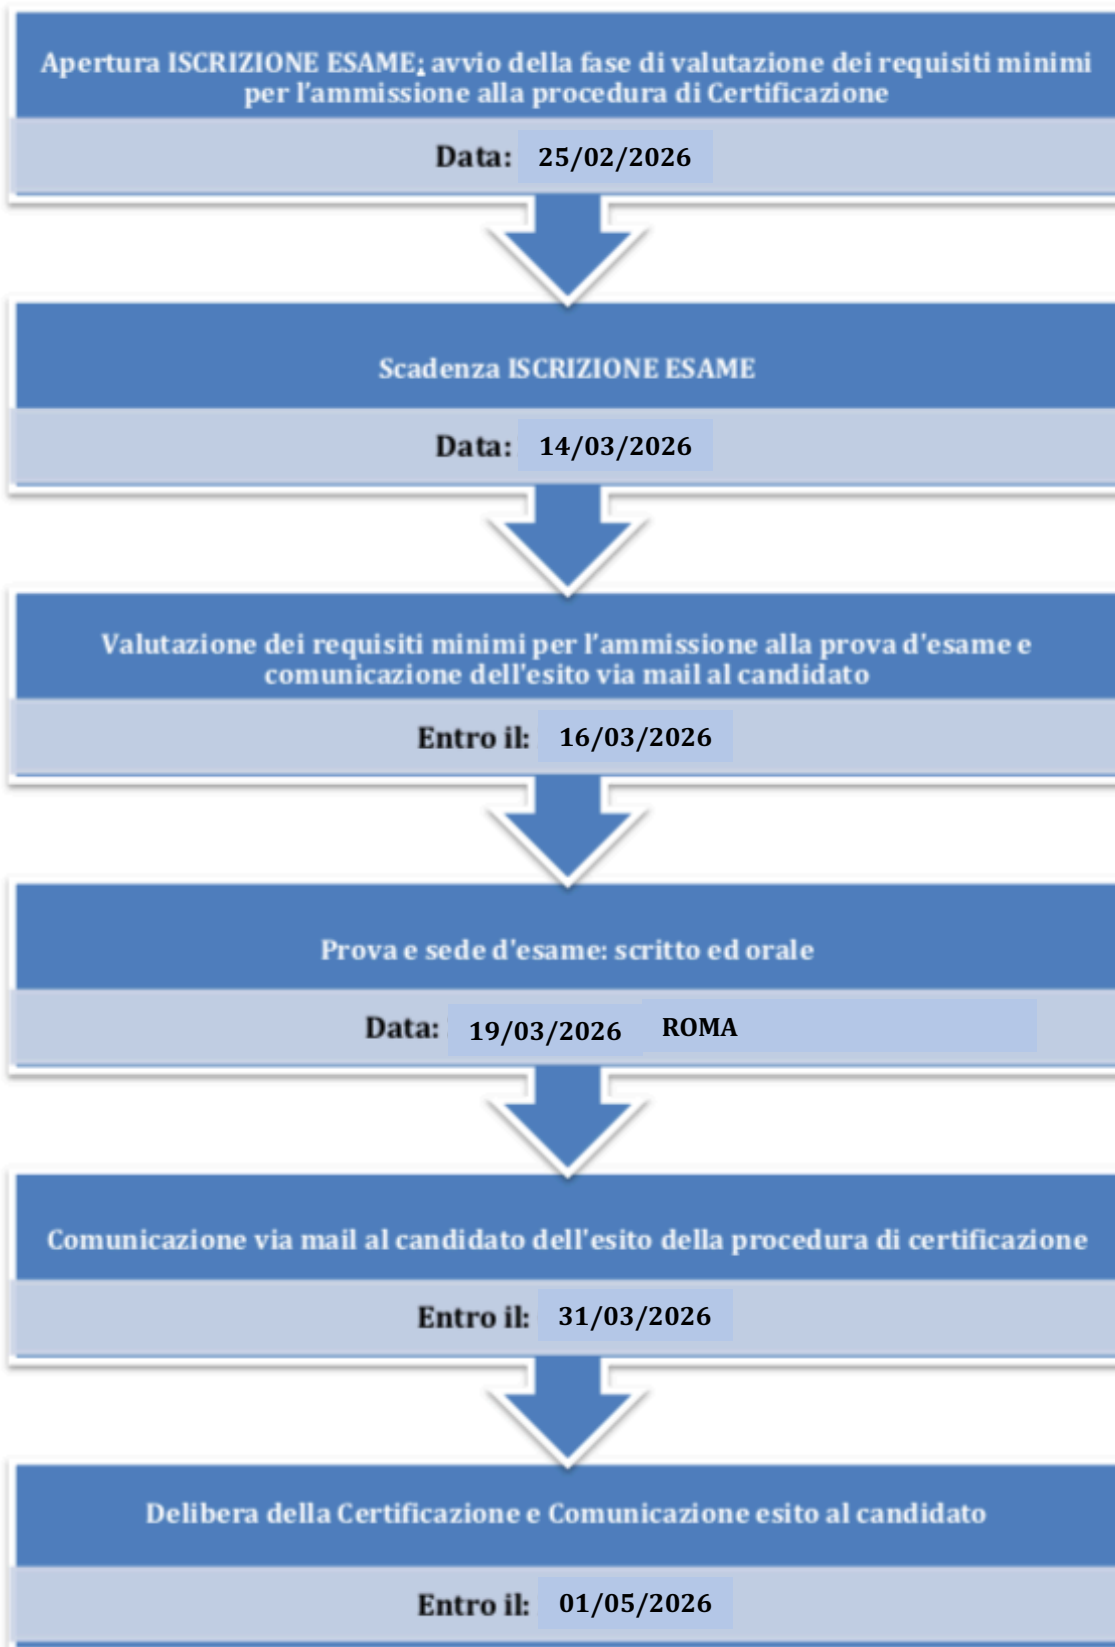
Apertura ISCRIZIONE ESAME; avvio della fase di valutazione dei requisiti minimi per l'ammissione alla procedura di Certificazione

Data: 25/02/2026

Scadenza ISCRIZIONE ESAME

Data: 14/03/2026

Valutazione dei requisiti minimi per l'ammissione alla prova d'esame e comunicazione dell'esito via mail al candidato

Entro il: 16/03/2026

Prova e sede d'esame: scritto ed orale

Data: 19/03/2026 ROMA

Comunicazione via mail al candidato dell'esito della procedura di certificazione

Entro il: 31/03/2026

Delibera della Certificazione e Comunicazione esito al candidato

Entro il: 01/05/2026